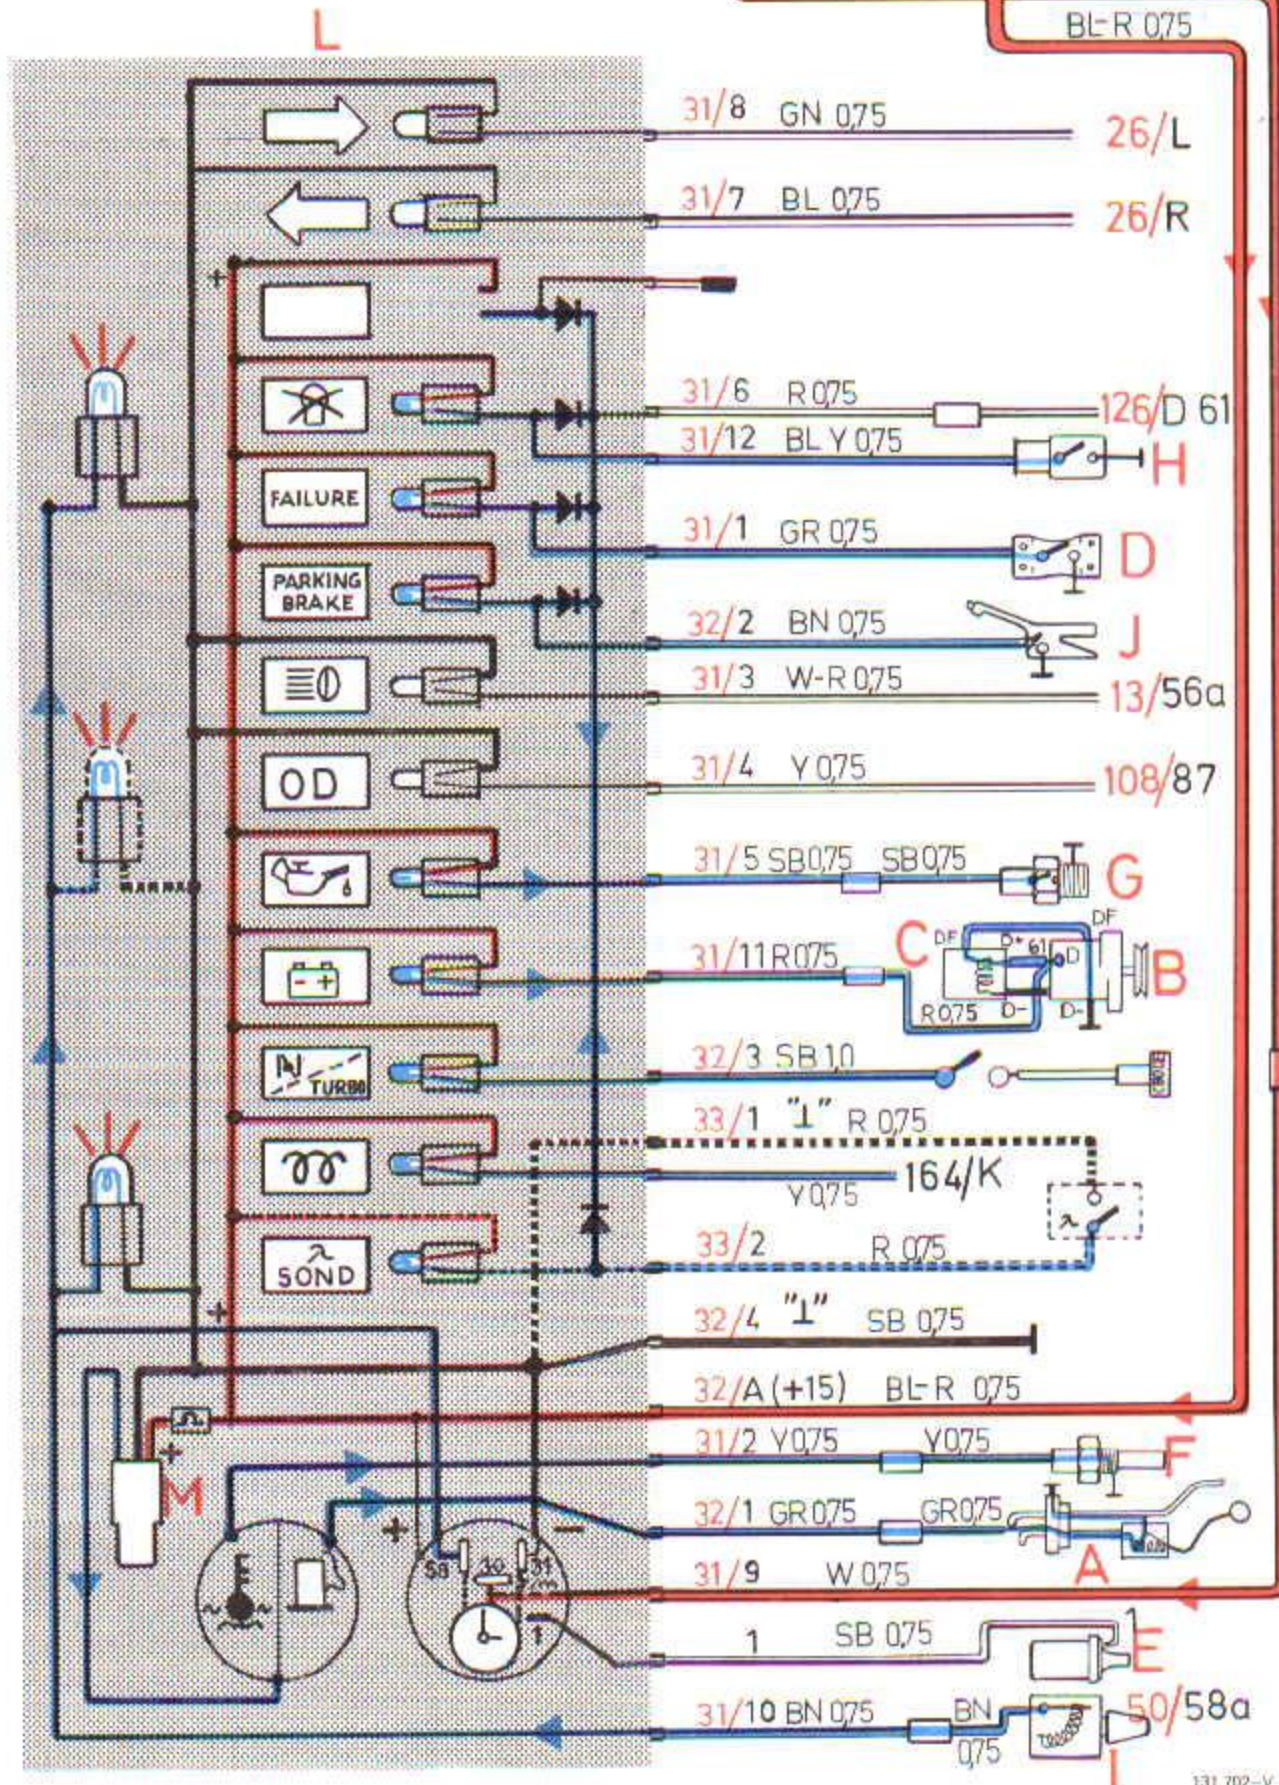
L

BL-R 0,75

31/8 GN 0,75 26/L

31/7 BL 0,75 26/R

31/6 R 0,75 126/D 61

31/12 BL Y 0,75 H

FAILURE

31/1 GR 0,75 D

PARKING BRAKE

32/2 BN 0,75 J

31/3 W-R 0,75 13/56a

OD

31/4 Y 0,75 108/87

31/5 SB 0,75 SB 0,75 G

DF

C DF D+ 61 D B

31/11 R 0,75

R 0,75 D- D-

TURBO

32/3 SB 1,0

33/1 "⊥" R 0,75

164/K

Y 0,75

SOND

33/2 R 0,75

32/4 "⊥" SB 0,75

32/A (+15) BL-R 0,75

31/2 Y 0,75 Y 0,75 F

M

32/1 GR 0,75 GR 0,75

58 30 31

A

31/9 W 0,75

1 SB 0,75 E

31/10 BN 0,75 BN 0,75 50/58a

I

131 702-V